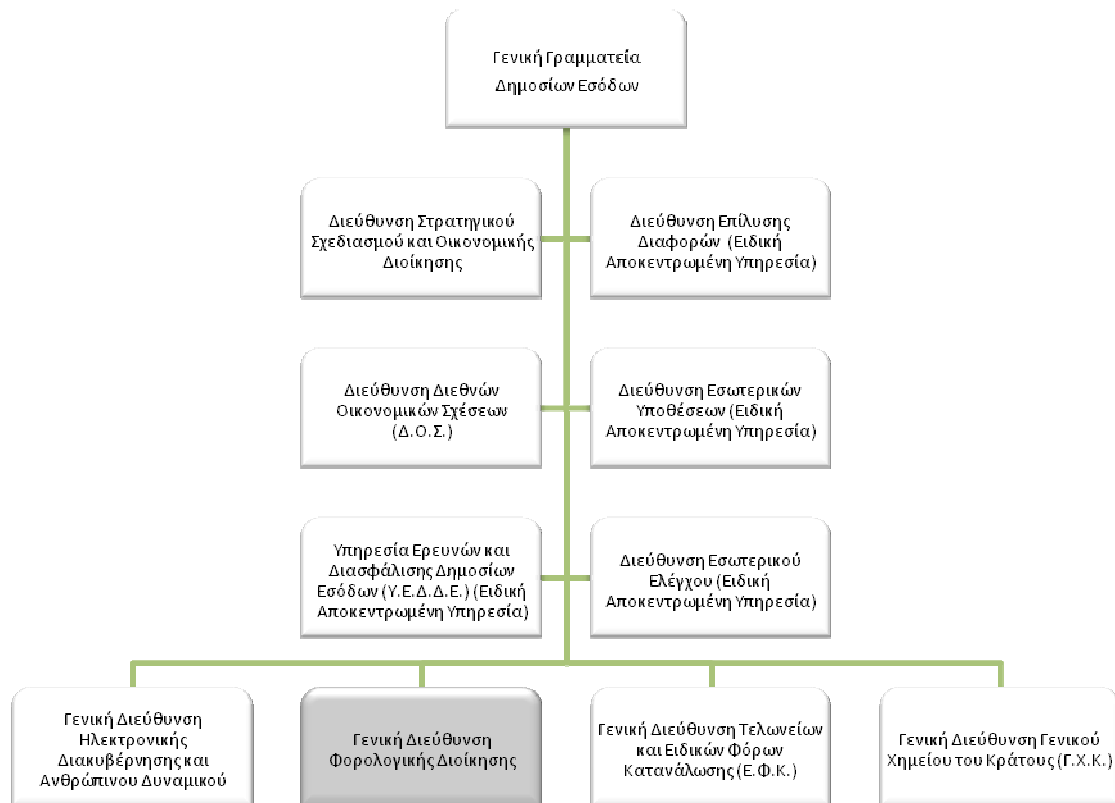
Γενική Γραμματεία Δημοσίων Εσόδων

Διεύθυνση Στρατηγικού Σχεδιασμού και Οικονομικής Διοίκησης

Διεύθυνση Επίλυσης Διαφορών (Ειδική Αποκεντρωμένη Υπηρεσία)

Διεύθυνση Διεθνών Οικονομικών Σχέσεων (Δ.Ο.Σ.)

Διεύθυνση Εσωτερικών Υποθέσεων (Ειδική Αποκεντρωμένη Υπηρεσία)

Υπηρεσία Ερευνών και Διασφάλισης Δημοσίων Εσόδων (Υ.Ε.Δ.Δ.Ε.) (Ειδική Αποκεντρωμένη Υπηρεσία)

Διεύθυνση Εσωτερικού Ελέγχου (Ειδική Αποκεντρωμένη Υπηρεσία)

Γενική Διεύθυνση Ηλεκτρονικής Διακυβέρνησης και Ανθρώπινου Δυναμικού

Γενική Διεύθυνση Φορολογικής Διοίκησης

Γενική Διεύθυνση Τελωνείων και Ειδικών Φόρων Κατανάλωσης (Ε.Φ.Κ.)

Γενική Διεύθυνση Γενικού Χημείου του Κράτους (Γ.Χ.Κ.)